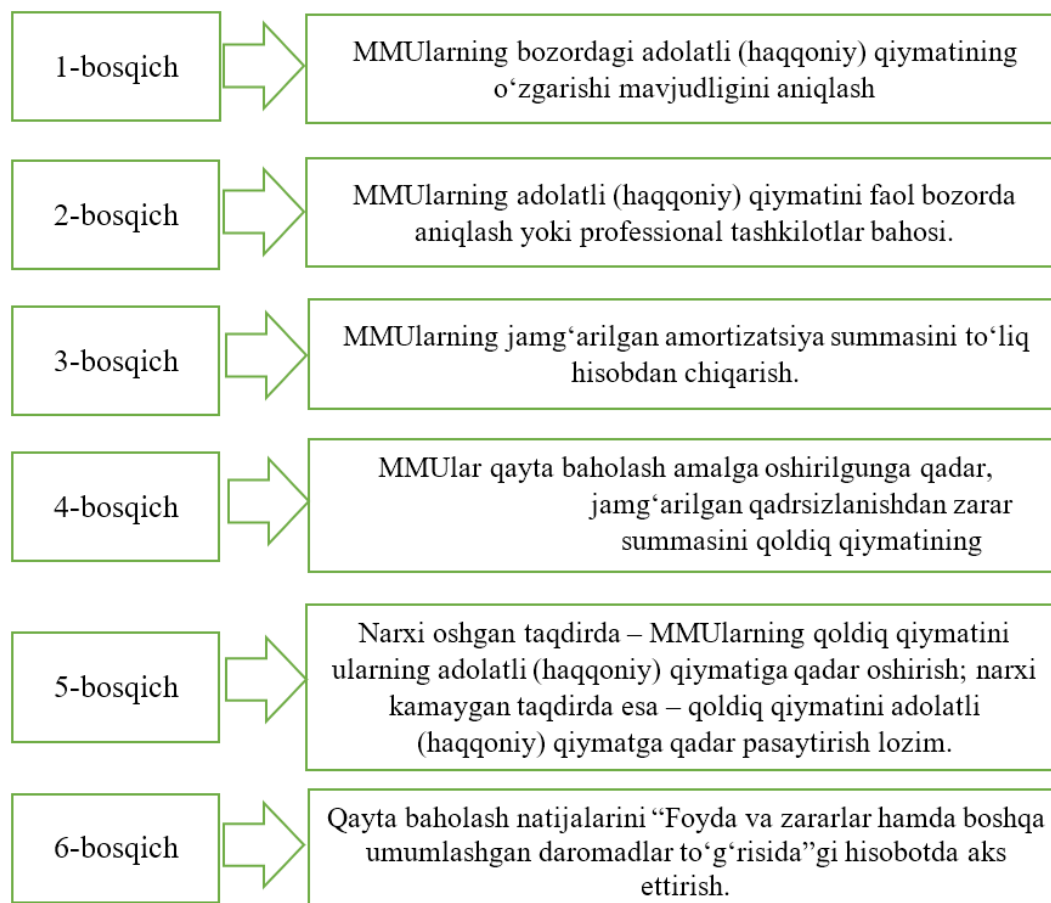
1-bosqich

MMUlarning bozordagi adolatli (haqqoniy) qiymatining o‘zgarishi mavjudligini aniqlash

2-bosqich

MMUlarning adolatli (haqqoniy) qiymatini faol bozorda aniqlash yoki professional tashkilotlar bahosi.

3-bosqich

MMUlarning jamg‘arilgan amortizatsiya summasini to‘liq hisobdan chiqarish.

4-bosqich

MMUlar qayta baholash amalga oshirilgunga qadar, jamg‘arilgan qadrsizlanishdan zarar summasini qoldiq qiymatining

5-bosqich

Narxi oshgan taqdirda – MMUlarning qoldiq qiymatini ularning adolatli (haqqoniy) qiymatiga qadar oshirish; narxi kamaygan taqdirda esa – qoldiq qiymatini adolatli (haqqoniy) qiymatga qadar pasaytirish lozim.

6-bosqich

Qayta baholash natijalarini “Foyda va zararlar hamda boshqa umumlashgan daromadlar to‘g‘risida”gi hisobotda aks ettirish.